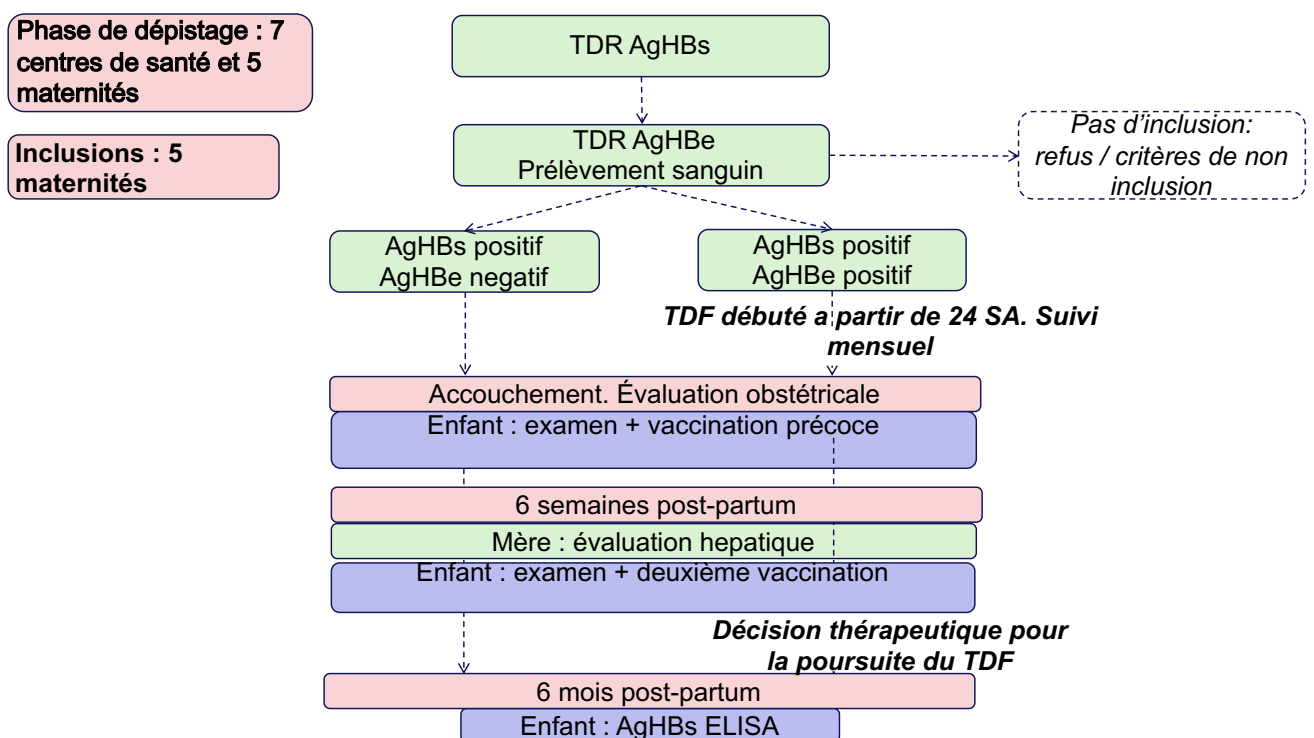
Phase de dépistage : 7 centres de santé et 5 maternités

Inclusions : 5 maternités

TDR AgHBs

TDR AgHBe
Prélèvement sanguin

Pas d'inclusion: refus / critères de non inclusion

AgHBs positif
AgHBe negatif

AgHBs positif
AgHBe positif

TDF débuté a partir de 24 SA. Suivi mensuel

Accouchement. Évaluation obstétricale

Enfant : examen + vaccination précoce

6 semaines post-partum

Mère : évaluation hepatique

Enfant : examen + deuxième vaccination

Décision thérapeutique pour la poursuite du TDF

6 mois post-partum

Enfant : AgHBs ELISA